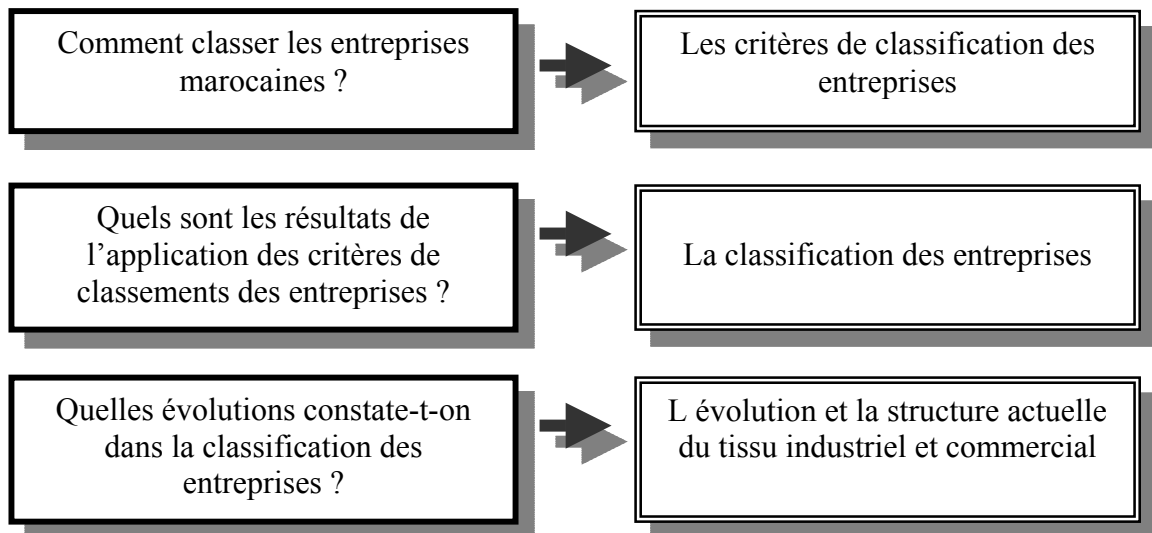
Comment classer les entreprises marocaines ?

Les critères de classification des entreprises

Quels sont les résultats de l'application des critères de classements des entreprises ?

La classification des entreprises

Quelles évolutions constate-t-on dans la classification des entreprises ?

L évolution et la structure actuelle du tissu industriel et commercial